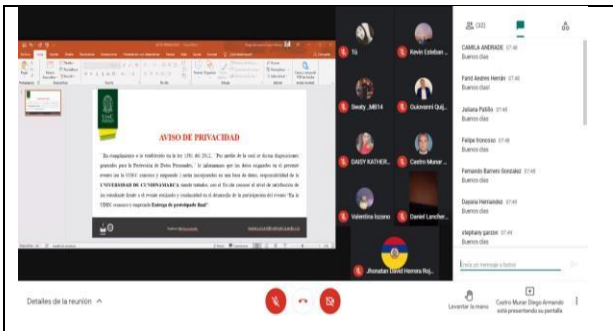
AVISO DE PRIVACIDAD

En cumplimiento a lo establecido en la ley 1581 del 2012, "Por medio de la cual se dictan disposiciones generales para la Protección de Datos Personales," le informamos que los datos recogidos en el presente evento son la UDEC conoce y responde a datos incorporados en una base de datos, responsabilidad de la UNIVERSIDAD DE CUNDINAMARCA siendo tratados, con el fin de conocer el nivel de satisfacción de los estudiantes frente a el evento realizado y cuantificado en el desarrollo de la participación del evento "En la UDEC conoce y responde Entrega de prototipado final"

Tú

Kevin Esteban ...

Sealy _M614

Gulovanni Quij...

DAISY KATHER...

Castro Munar ...

Valentina lozano

Daniel Lancher...

Jhonatan David Herrera Roj...

(32)

CAMILA ANDRADE 07:48
Buenos días

Farid Andres Herrán 07:48
Buenos días

Juliana Patiño 07:48
Buenos días

Felipe troncoso 07:48
Buenos días

Fernando Barrero Gonzalez 07:48
Buenos días

Dayana Hernandez 07:49
Buenos días

stephany garzon 07:49
Buenos días

Envía un mensaje a todos

Detalles de la reunión

Levantar la mano

Castro Munar Diego Armando está presentando su pantalla